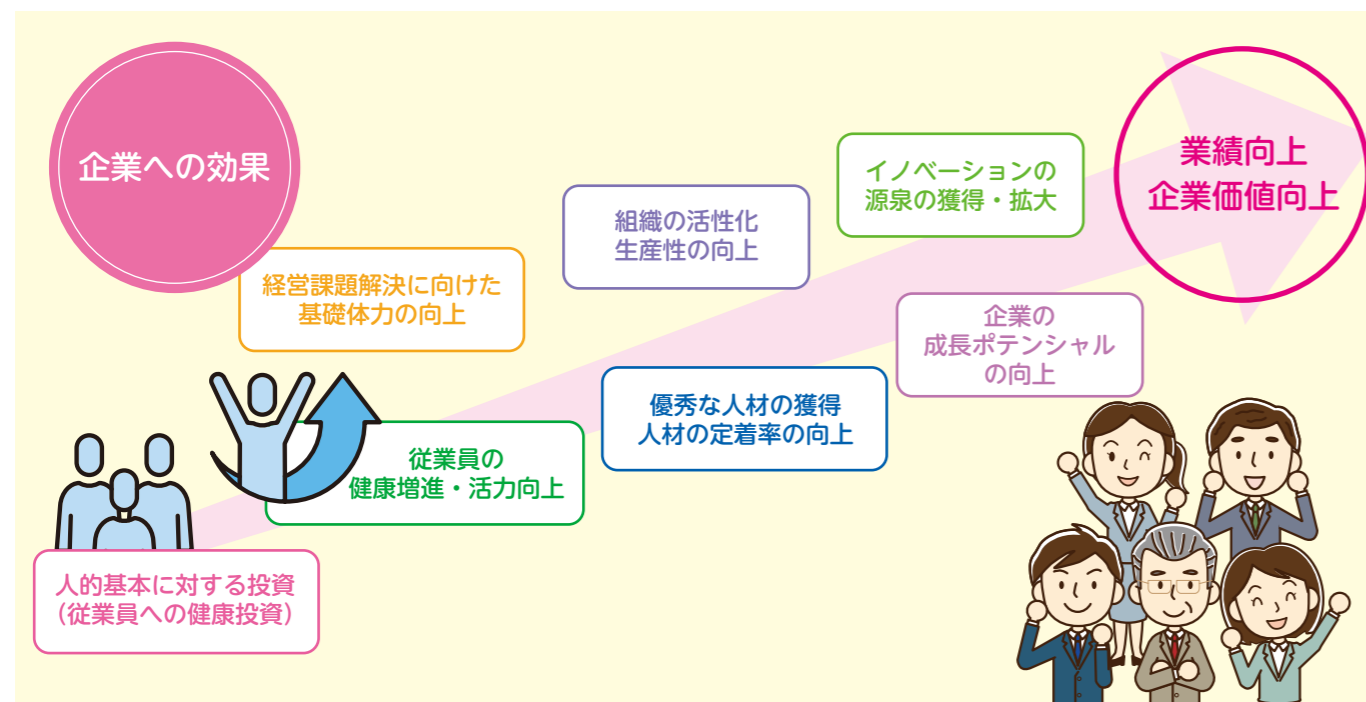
企業への効果

人的基本に対する投資
（従業員への健康投資）

従業員の
健康増進・活力向上

経営課題解決に向けた
基礎体力の向上

組織の活性化
生産性の向上

優秀な人材の獲得
人材の定着率の向上

イノベーションの
源泉の獲得・拡大

企業の
成長ポテンシャル
の向上

業績向上
企業価値向上